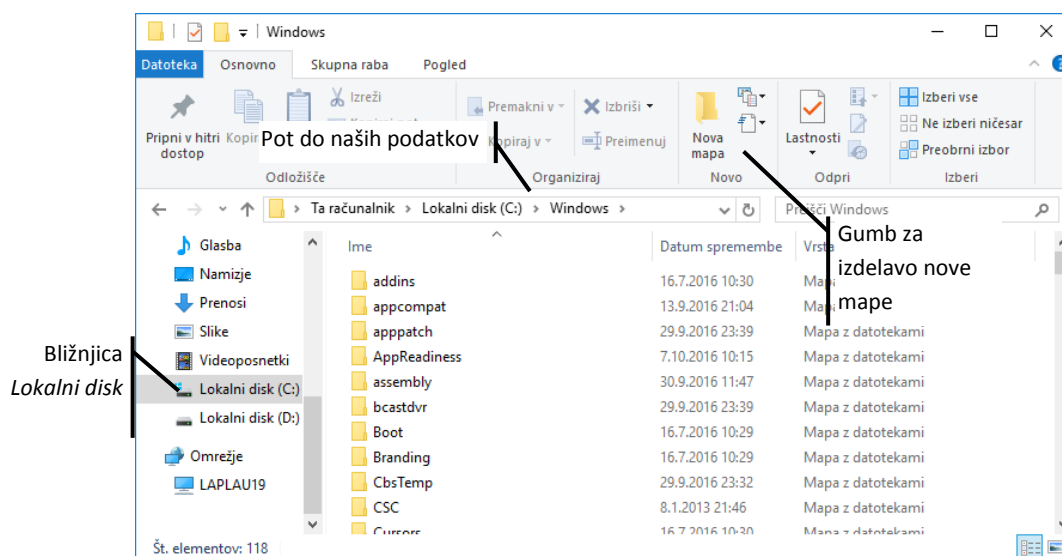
Windows

Datoteka Osnovno Skupna raba Pogled

Pripni v hitri dostop Kopir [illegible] Izreži

Odložišče

Premakni v Izbriši Kopiraj v Preimenuj

Organiziraj

Nova mapa

Novo

Lastnosti

Odpri

Izberi vse Ne izberi ničesar Preobrni izbor

Izberi

Pot do naših podatkov

Ta računalnik › Lokalni disk (C:) › Windows ›

Preišči Windows

Gumb za izdelavo nove mape

Glasba
Namizje
Prenosi
Slike
Videoposnetki
Lokalni disk (C:)
Lokalni disk (D:)
Omrežje
LAPLAU19

Bližnjica *Lokalni disk*

| Ime | Datum spremembe | Vrsta |
|---|---|---|
| addins | 16.7.2016 10:30 | Map |
| appcompat | 13.9.2016 21:04 | Map |
| apppatch | 29.9.2016 23:39 | Mapa z datotekami |
| AppReadiness | 7.10.2016 10:15 | Mapa z datotekami |
| assembly | 30.9.2016 11:47 | Mapa z datotekami |
| bcastdvr | 29.9.2016 23:39 | Mapa z datotekami |
| Boot | 16.7.2016 10:29 | Mapa z datotekami |
| Branding | 16.7.2016 10:29 | Mapa z datotekami |
| CbsTemp | 29.9.2016 23:32 | Mapa z datotekami |
| CSC | 8.1.2013 21:46 | Mapa z datotekami |
| Cursors | 16.7.2016 10:30 | Mapa z datotekami |

Št. elementov: 118